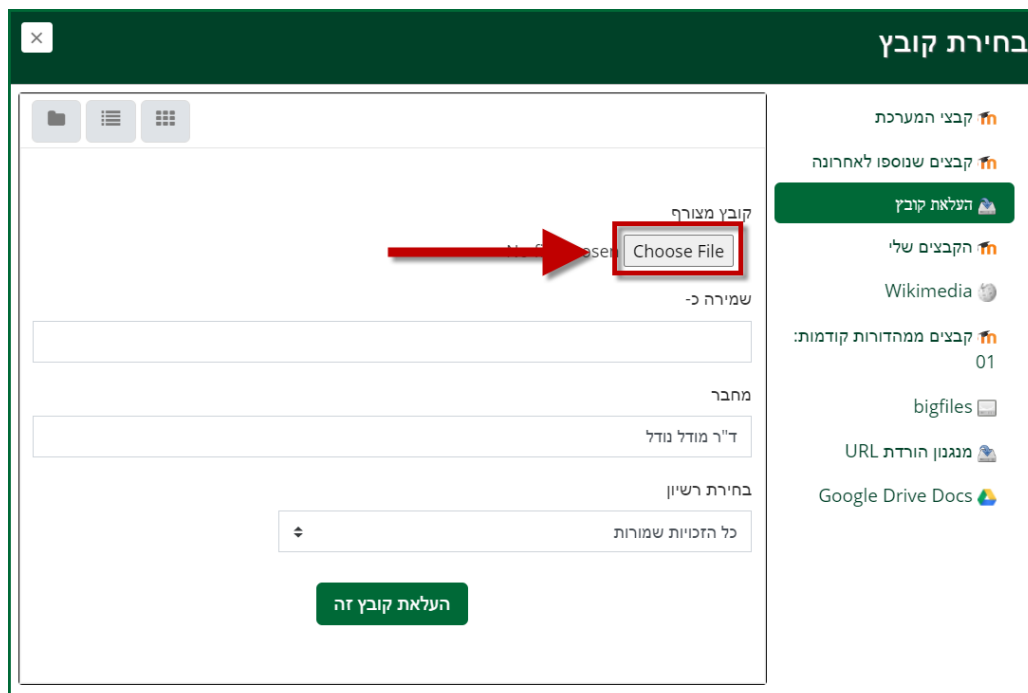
בחירת קובץ
×

קבצי המערכת
קבצים שנוספו לאחרונה
העלאת קובץ
הקבצים שלי
Wikimedia
קבצים ממהדורות קודמות: 01
bigfiles
מנגנון הורדת URL
Google Drive Docs

קובץ מצורף
Choose File No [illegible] osen
שמירה כ-
מחבר
ד"ר מודל נודל
בחירת רשיון
כל הזכויות שמורות
העלאת קובץ זה